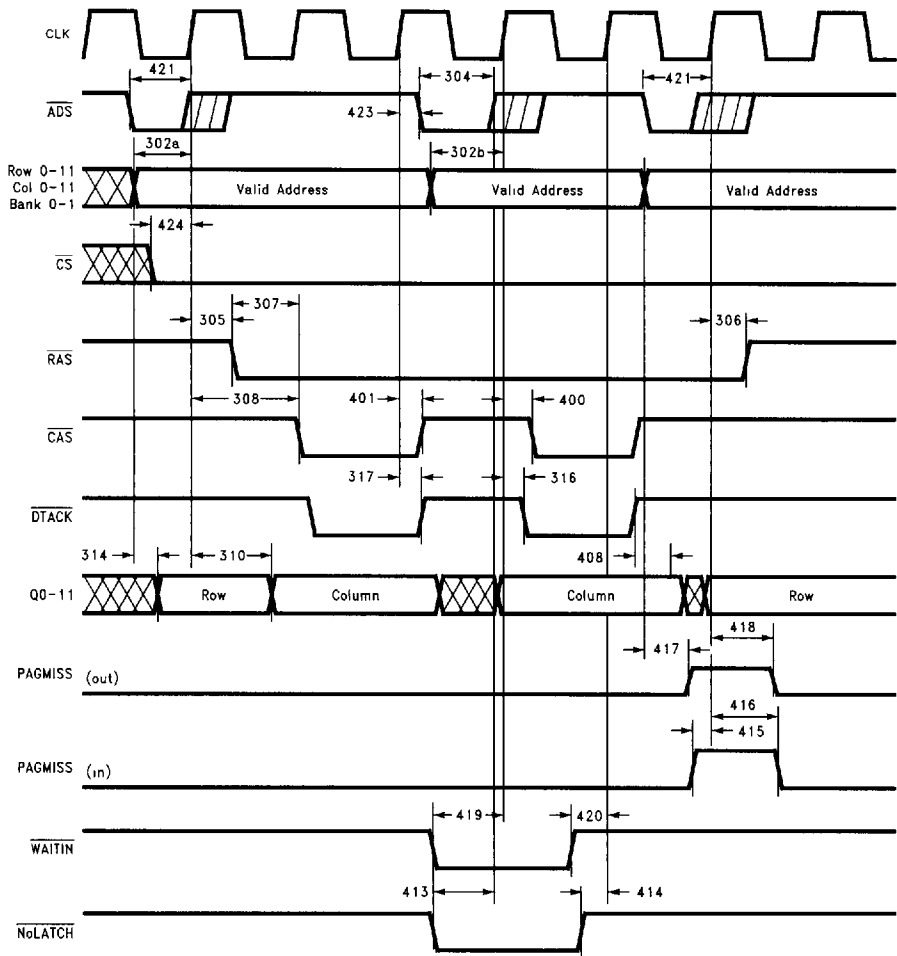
CLK

421

304

421

$\overline{ADS}$

423

302a

302b

Row 0-11
Col 0-11
Bank 0-1

Valid Address

Valid Address

Valid Address

424

$\overline{CS}$

305

307

306

$\overline{RAS}$

308

401

400

$\overline{CAS}$

317

316

$\overline{DTACK}$

314

310

408

Q0-11

Row

Column

Column

Row

418

417

PAGMISS (out)

416

415

PAGMISS (in)

419

420

$\overline{WAITIN}$

413

414

$\overline{NoLATCH}$